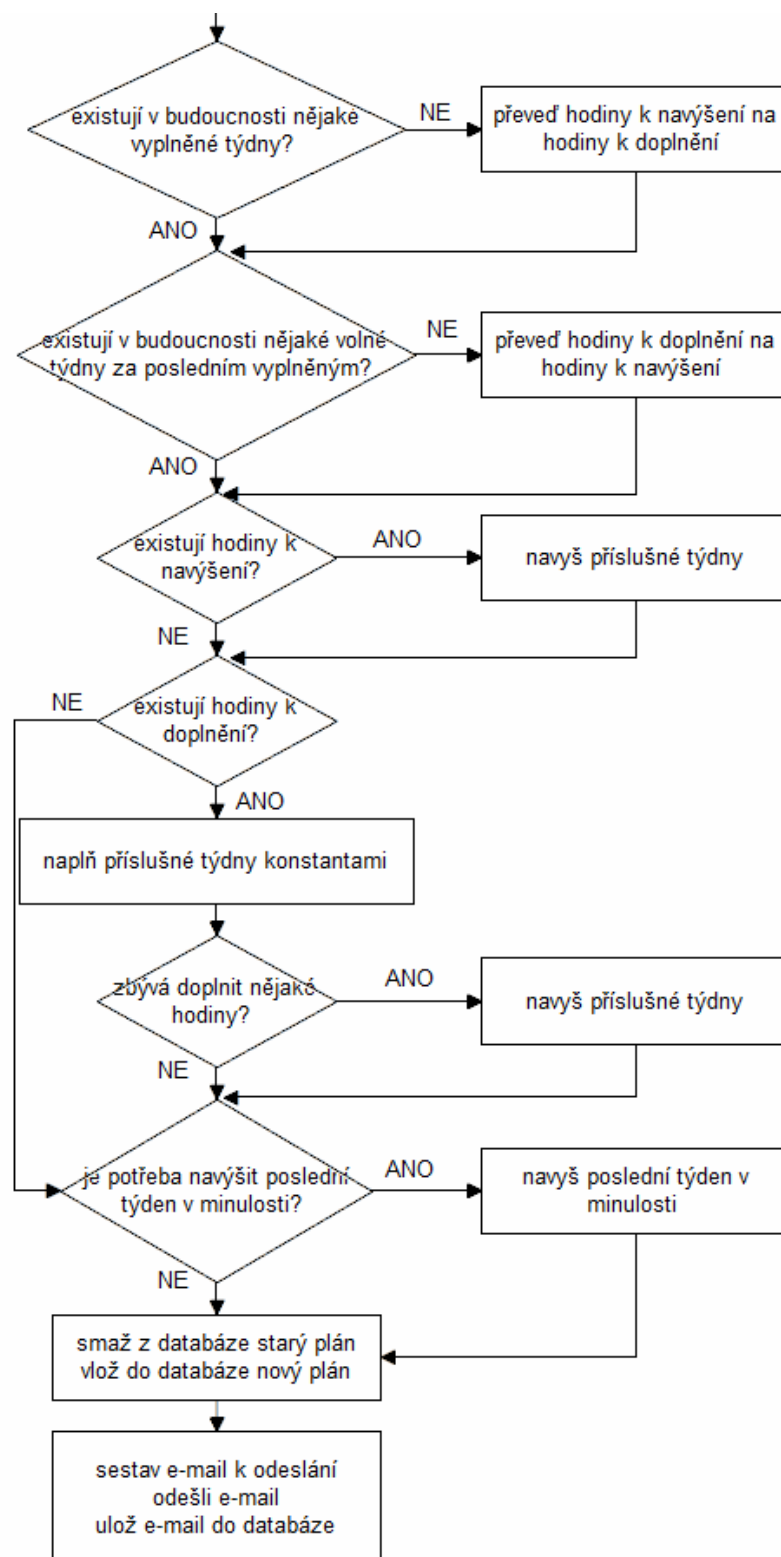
existují v budoucnosti nějaké vyplněné týdny?

NE

převeď hodiny k navýšení na hodiny k doplnění

ANO

existují v budoucnosti nějaké volné týdny za posledním vyplněným?

NE

převeď hodiny k doplnění na hodiny k navýšení

ANO

existují hodiny k navýšení?

ANO

navyš příslušné týdny

NE

NE

existují hodiny k doplnění?

ANO

naplň příslušné týdny konstantami

zbývá doplnit nějaké hodiny?

ANO

navyš příslušné týdny

NE

je potřeba navýšit poslední týden v minulosti?

ANO

navyš poslední týden v minulosti

NE

smaž z databáze starý plán
vlož do databáze nový plán

sestav e-mail k odeslání
odešli e-mail
ulož e-mail do databáze